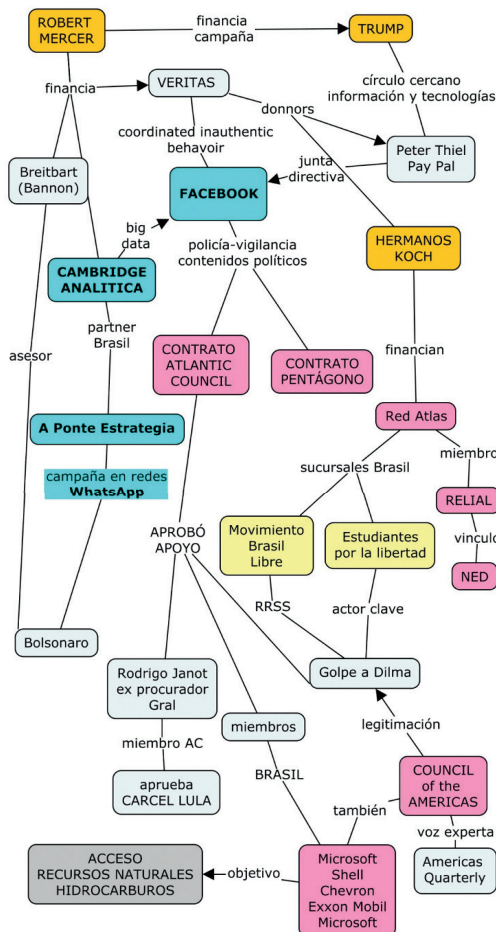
ROBERT MERCER

financia campaña

TRUMP

círculo cercano información y tecnologías

financia

VERITAS

donnors

Peter Thiel Pay Pal

coordinated inauthentic behavior

junta directiva

Breitbart (Bannon)

FACEBOOK

big data

CAMBRIDGE ANALITICA

policía-vigilancia contenidos políticos

HERMANOS KOCH

partner Brasil

asesor

CONTRATO ATLANTIC COUNCIL

CONTRATO PENTÁGONO

financian

A Ponte Estrategia

Red Atlas

campaña en redes WhatsApp

sucursales Brasil

miembro

RELIAL

APROBÓ APOYO

Movimiento Brasil Libre

Estudiantes por la libertad

vinculo

NED

RRSS

actor clave

Bolsonaro

Golpe a Dilma

Rodrigo Janot ex procurador Gral

legitimación

miembros

miembro AC

BRASIL

COUNCIL of the AMERICAS

aprueba CARCEL LULA

también

voz experta

ACCESO RECURSOS NATURALES HIDROCARBUROS

objetivo

Microsoft Shell Chevron Exxon Mobil Microsoft

Americas Quarterly